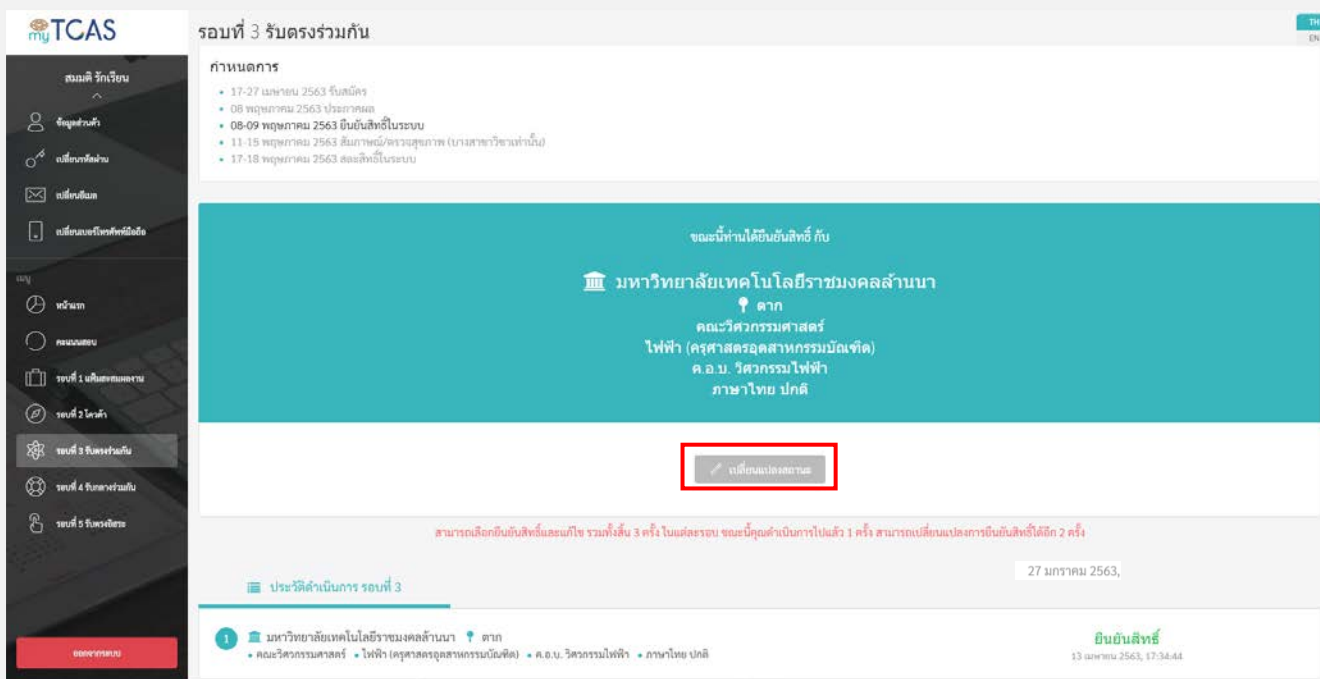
myTCAS

สมมติ รักเรียน

ข้อมูลส่วนตัว
เปลี่ยนรหัสผ่าน
เปลี่ยนอีเมล
เปลี่ยนเบอร์โทรศัพท์มือถือ

เมนู
หน้าแรก
คะแนนสอบ
รอบที่ 1 แฟ้มสะสมผลงาน
รอบที่ 2 โควต้า
รอบที่ 3 รับตรงร่วมกัน
รอบที่ 4 รับกลางร่วมกัน
รอบที่ 5 รับตรงอิสระ

ออกจากระบบ

รอบที่ 3 รับตรงร่วมกัน

TH
EN

กำหนดการ
• 17-27 เมษายน 2563 รับสมัคร
• 08 พฤษภาคม 2563 ประกาศผล
• 08-09 พฤษภาคม 2563 ยืนยันสิทธิ์ในระบบ
• 11-15 พฤษภาคม 2563 สัมภาษณ์/ตรวจสุขภาพ (บางสาขาวิชาเท่านั้น)
• 17-18 พฤษภาคม 2563 สละสิทธิ์ในระบบ

ขณะนี้ท่านได้ยืนยันสิทธิ์ กับ

มหาวิทยาลัยเทคโนโลยีราชมงคลล้านนา
ตาก
คณะวิศวกรรมศาสตร์
ไฟฟ้า (ครุศาสตรอุตสาหกรรมบัณฑิต)
ค.อ.บ. วิศวกรรมไฟฟ้า
ภาษาไทย ปกติ

เปลี่ยนแปลงสถานะ

สามารถเลือกยืนยันสิทธิ์และแก้ไข รวมทั้งสิ้น 3 ครั้ง ในแต่ละรอบ ขณะนี้คุณดำเนินการไปแล้ว 1 ครั้ง สามารถเปลี่ยนแปลงการยืนยันสิทธิ์ได้อีก 2 ครั้ง

ประวัติดำเนินการ รอบที่ 3

27 มกราคม 2563,

1 มหาวิทยาลัยเทคโนโลยีราชมงคลล้านนา ตาก
• คณะวิศวกรรมศาสตร์ • ไฟฟ้า (ครุศาสตรอุตสาหกรรมบัณฑิต) • ค.อ.บ. วิศวกรรมไฟฟ้า • ภาษาไทย ปกติ

ยืนยันสิทธิ์
13 เมษายน 2563, 17:34:44